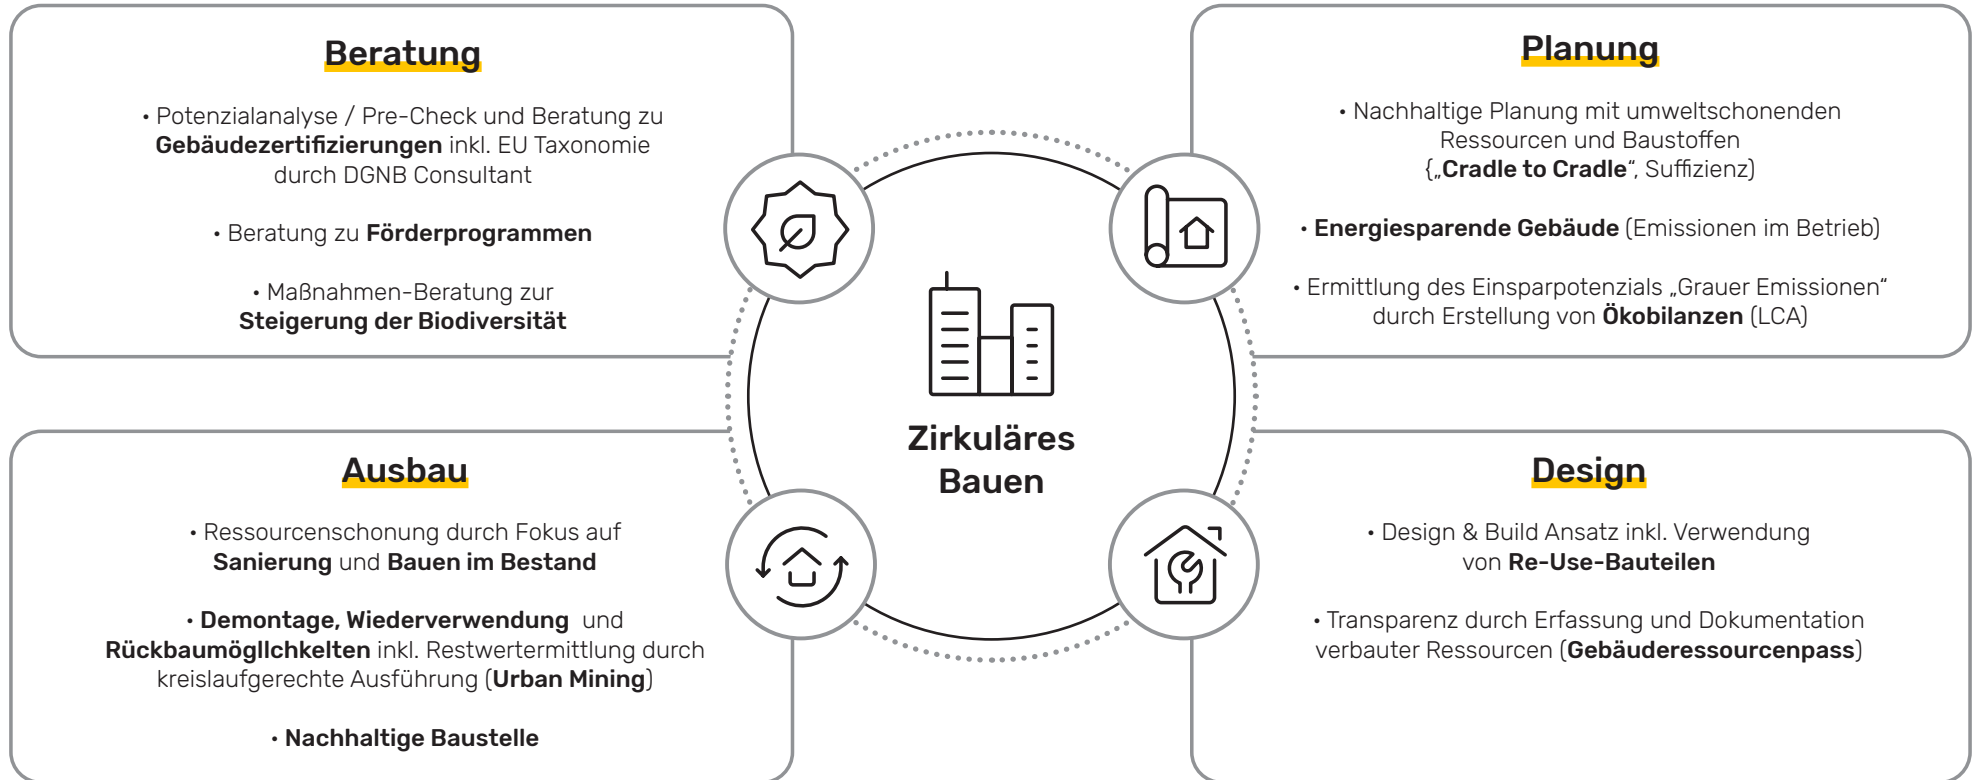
Beratung

• Potenzialanalyse / Pre-Check und Beratung zu Gebäudezertifizierungen inkl. EU Taxonomie durch DGNB Consultant

• Beratung zu Förderprogrammen

• Maßnahmen-Beratung zur Steigerung der Biodiversität

Planung

• Nachhaltige Planung mit umweltschonenden Ressourcen und Baustoffen („Cradle to Cradle", Suffizienz)

• Energiesparende Gebäude (Emissionen im Betrieb)

• Ermittlung des Einsparpotenzials „Grauer Emissionen" durch Erstellung von Ökobilanzen (LCA)

Zirkuläres Bauen

Ausbau

• Ressourcenschonung durch Fokus auf Sanierung und Bauen im Bestand

• Demontage, Wiederverwendung und Rückbaumögllchkelten inkl. Restwertermittlung durch kreislaufgerechte Ausführung (Urban Mining)

• Nachhaltige Baustelle

Design

• Design & Build Ansatz inkl. Verwendung von Re-Use-Bauteilen

• Transparenz durch Erfassung und Dokumentation verbauter Ressourcen (Gebäuderessourcenpass)